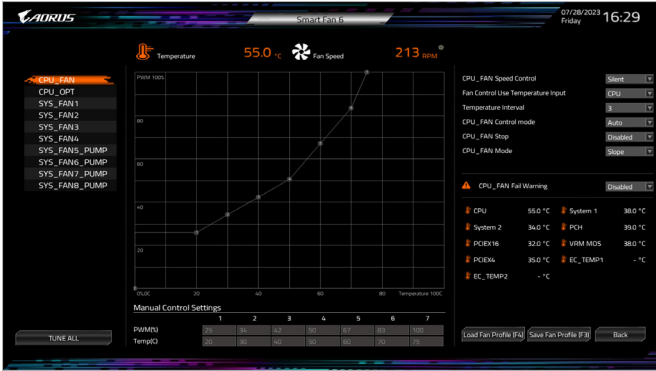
AORUS

Smart Fan 6

07/28/2023 Friday 16:29

Temperature 55.0 °C Fan Speed 213 RPM

CPU_FAN
CPU_OPT
SYS_FAN1
SYS_FAN2
SYS_FAN3
SYS_FAN4
SYS_FAN5_PUMP
SYS_FAN6_PUMP
SYS_FAN7_PUMP
SYS_FAN8_PUMP

PWM 100%
80
60
40
20
0%,0C
20
40
60
80
Temperature 100C

Manual Control Settings

| | 1 | 2 | 3 | 4 | 5 | 6 | 7 |
|---|---|---|---|---|---|---|---|
| PWM(%) | 25 | 34 | 42 | 50 | 67 | 83 | 100 |
| Temp(C) | 20 | 30 | 40 | 50 | 60 | 70 | 75 |

TUNE ALL

CPU_FAN Speed Control Silent
Fan Control Use Temperature Input CPU
Temperature Interval 3
CPU_FAN Control mode Auto
CPU_FAN Stop Disabled
CPU_FAN Mode Slope

CPU_FAN Fail Warning Disabled

CPU 55.0 °C System 1 38.0 °C
System 2 34.0 °C PCH 39.0 °C
PCIEX16 32.0 °C VRM MOS 38.0 °C
PCIEX4 35.0 °C EC_TEMP1 - °C
EC_TEMP2 - °C

Load Fan Profile (F4) Save Fan Profile (F3) Back